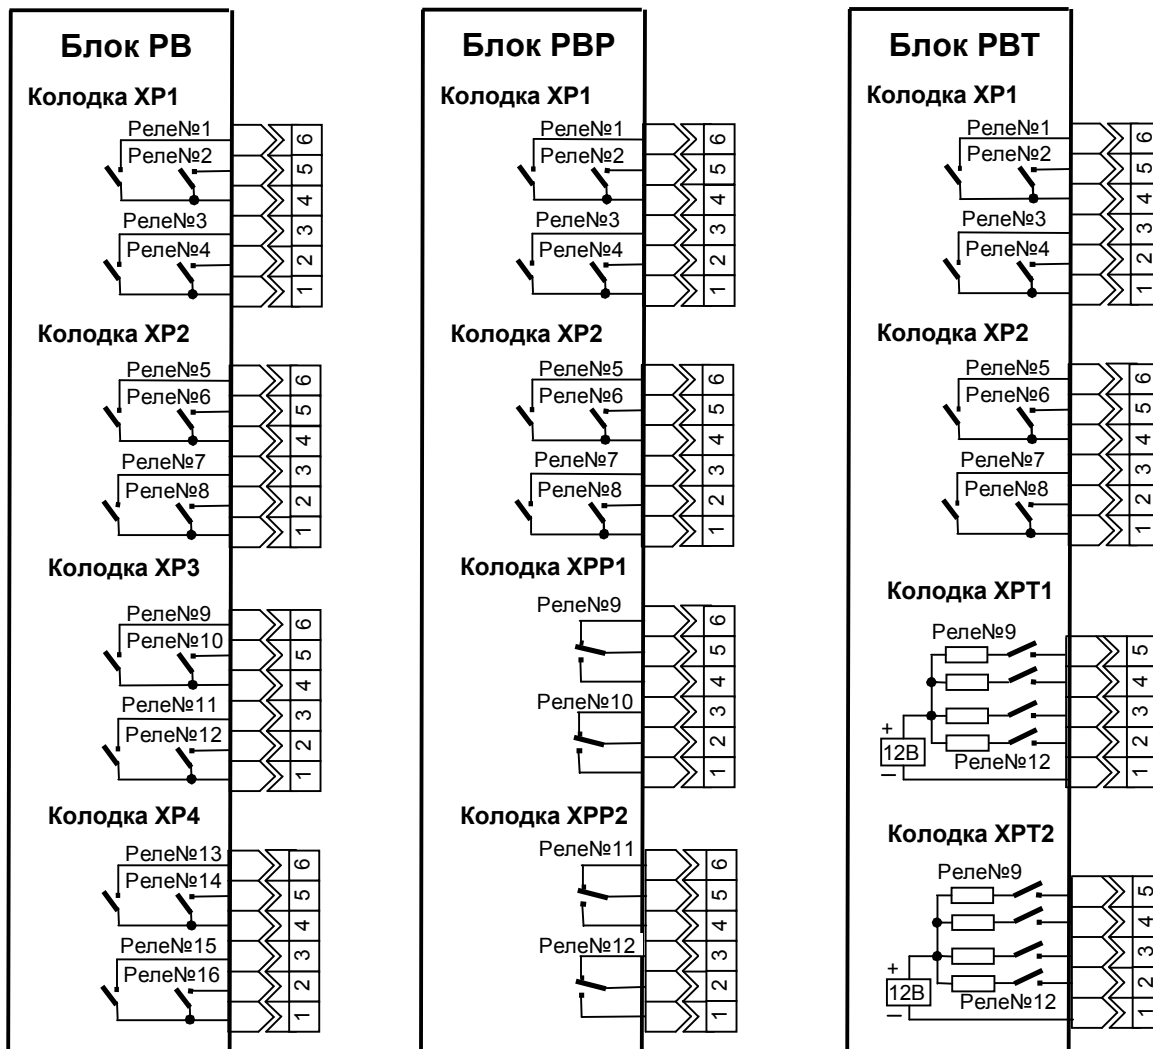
Блок РВ

Колодка XP1
Реле№1
Реле№2
6
5
4
Реле№3
Реле№4
3
2
1

Колодка XP2
Реле№5
Реле№6
6
5
4
Реле№7
Реле№8
3
2
1

Колодка XP3
Реле№9
Реле№10
6
5
4
Реле№11
Реле№12
3
2
1

Колодка XP4
Реле№13
Реле№14
6
5
4
Реле№15
Реле№16
3
2
1

Блок РВР

Колодка XP1
Реле№1
Реле№2
6
5
4
Реле№3
Реле№4
3
2
1

Колодка XP2
Реле№5
Реле№6
6
5
4
Реле№7
Реле№8
3
2
1

Колодка XPP1
Реле№9
6
5
4
Реле№10
3
2
1

Колодка XPP2
Реле№11
6
5
4
Реле№12
3
2
1

Блок РВТ

Колодка XP1
Реле№1
Реле№2
6
5
4
Реле№3
Реле№4
3
2
1

Колодка XP2
Реле№5
Реле№6
6
5
4
Реле№7
Реле№8
3
2
1

Колодка XPT1
Реле№9
+
12В
–
Реле№12
5
4
3
2
1

Колодка XPT2
Реле№9
+
12В
–
Реле№12
5
4
3
2
1